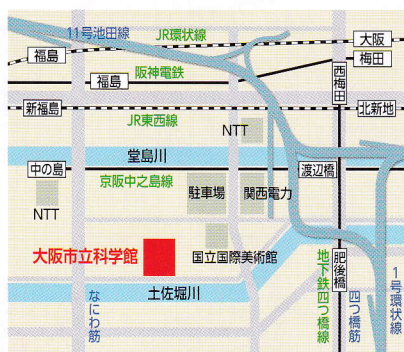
11号池田線
JR環状線
大阪
福島
梅田
福島
阪神電鉄
西梅田
新福島
北新地
JR東西線
NTT
中の島
堂島川
渡辺橋
京阪中之島線
駐車場
関西電力
NTT
大阪市立科学館
国立国際美術館
肥後橋
地下鉄四つ橋線
土佐堀川
なにわ筋
四つ橋筋
1号環状線